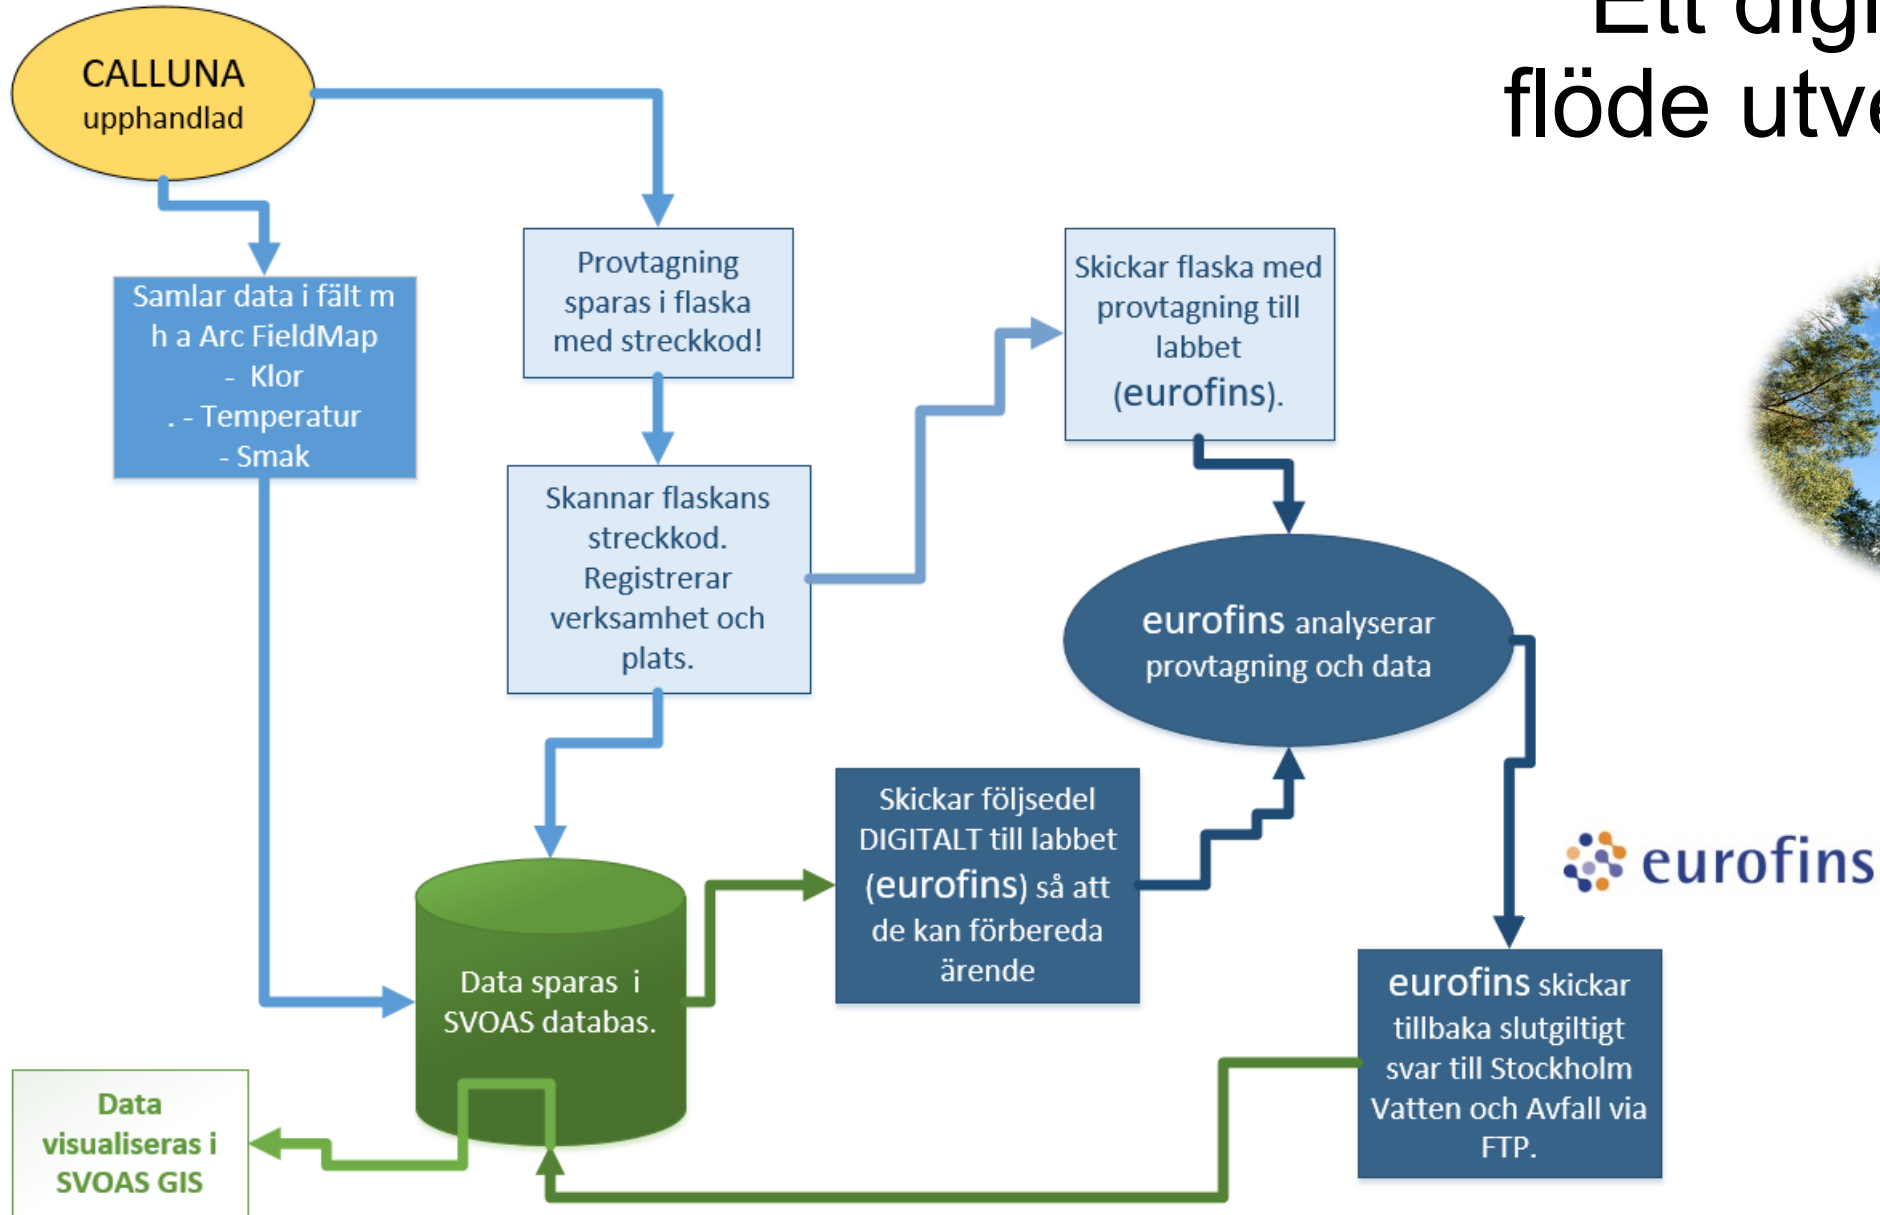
Ett digi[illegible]
flöde utv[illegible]

CALLUNA
upphandlad

Samlar data i fält m h a Arc FieldMap
- Klor
. - Temperatur
- Smak

Provtagning sparas i flaska med streckkod!

Skannar flaskans streckkod. Registrerar verksamhet och plats.

Skickar flaska med provtagning till labbet (eurofins).

eurofins analyserar provtagning och data

Skickar följsedel DIGITALT till labbet (eurofins) så att de kan förbereda ärende

Data sparas i SVOAS databas.

eurofins

eurofins skickar tillbaka slutgiltigt svar till Stockholm Vatten och Avfall via FTP.

Data visualiseras i SVOAS GIS